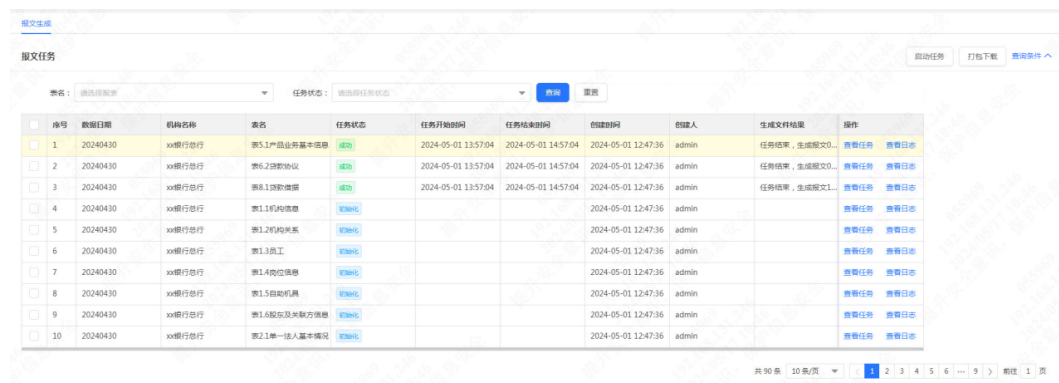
报文生成

报文任务

启动任务 打包下载 查询条件 ^

表名： 请选择报表 任务状态： 请选择任务状态 查询 重置

| | 序号 | 数据日期 | 机构名称 | 表名 | 任务状态 | 任务开始时间 | 任务结束时间 | 创建时间 | 创建人 | 生成文件结果 | 操作 |
|---|---|---|---|---|---|---|---|---|---|---|---|
| | 1 | 20240430 | xx银行总行 | 表5.1产品业务基本信息 | 成功 | 2024-05-01 13:57:04 | 2024-05-01 14:57:04 | 2024-05-01 12:47:36 | admin | 任务结束，生成报文0... | 查看任务 查看日志 |
| | 2 | 20240430 | xx银行总行 | 表6.2贷款协议 | 成功 | 2024-05-01 13:57:04 | 2024-05-01 14:57:04 | 2024-05-01 12:47:36 | admin | 任务结束，生成报文0... | 查看任务 查看日志 |
| | 3 | 20240430 | xx银行总行 | 表8.1贷款借据 | 成功 | 2024-05-01 13:57:04 | 2024-05-01 14:57:04 | 2024-05-01 12:47:36 | admin | 任务结束，生成报文1... | 查看任务 查看日志 |
| | 4 | 20240430 | xx银行总行 | 表1.1机构信息 | 初始化 | | | 2024-05-01 12:47:36 | admin | | 查看任务 查看日志 |
| | 5 | 20240430 | xx银行总行 | 表1.2机构关系 | 初始化 | | | 2024-05-01 12:47:36 | admin | | 查看任务 查看日志 |
| | 6 | 20240430 | xx银行总行 | 表1.3员工 | 初始化 | | | 2024-05-01 12:47:36 | admin | | 查看任务 查看日志 |
| | 7 | 20240430 | xx银行总行 | 表1.4岗位信息 | 初始化 | | | 2024-05-01 12:47:36 | admin | | 查看任务 查看日志 |
| | 8 | 20240430 | xx银行总行 | 表1.5自助机具 | 初始化 | | | 2024-05-01 12:47:36 | admin | | 查看任务 查看日志 |
| | 9 | 20240430 | xx银行总行 | 表1.6股东及关联方信息 | 初始化 | | | 2024-05-01 12:47:36 | admin | | 查看任务 查看日志 |
| | 10 | 20240430 | xx银行总行 | 表2.1单一法人基本情况 | 初始化 | | | 2024-05-01 12:47:36 | admin | | 查看任务 查看日志 |

共 90 条 10条/页 < 1 2 3 4 5 6 ··· 9 > 前往 1 页